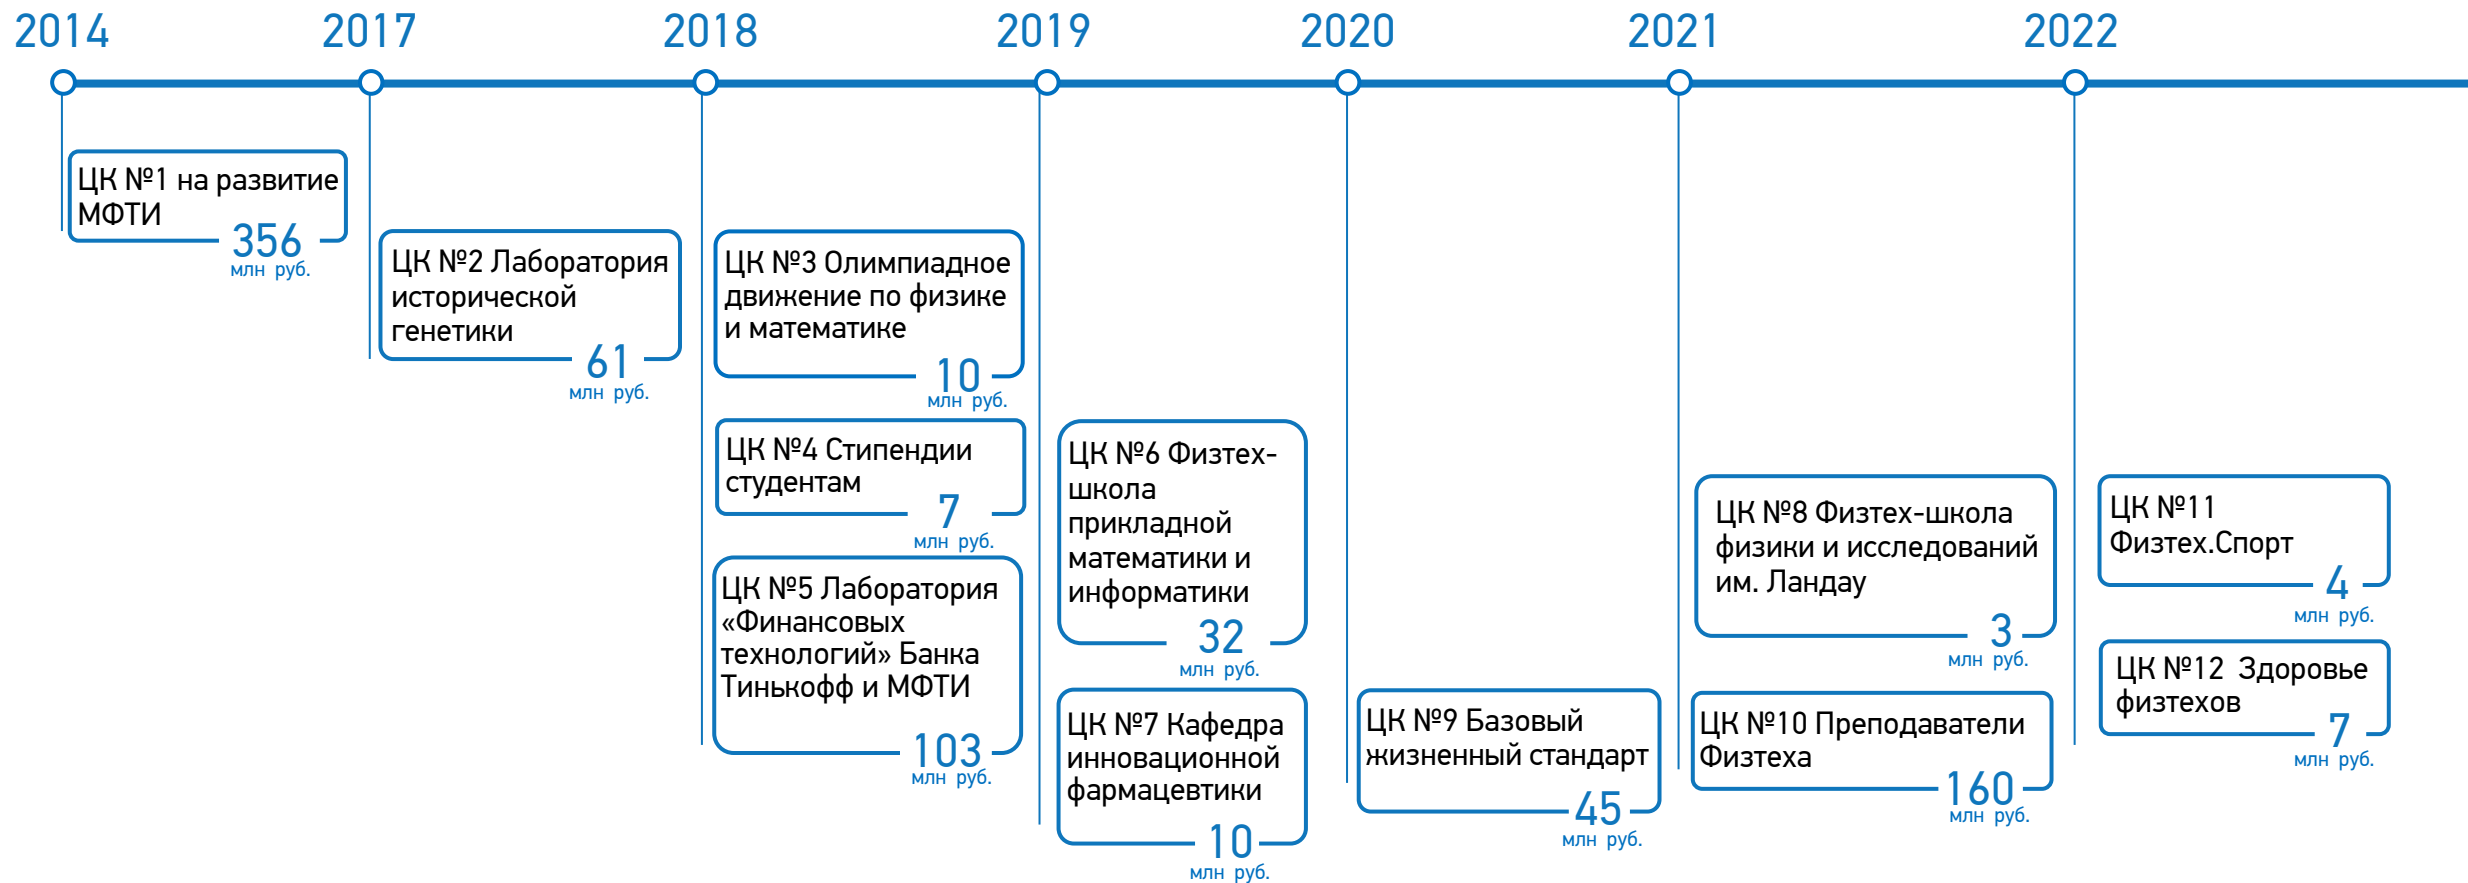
2014 2017 2018 2019 2020 2021 2022

ЦК №1 на развитие МФТИ
356
млн руб.

ЦК №2 Лаборатория исторической генетики
61
млн руб.

ЦК №3 Олимпиадное движение по физике и математике
10
млн руб.

ЦК №4 Стипендии студентам
7
млн руб.

ЦК №5 Лаборатория «Финансовых технологий» Банка Тинькофф и МФТИ
103
млн руб.

ЦК №6 Физтех-школа прикладной математики и информатики
32
млн руб.

ЦК №7 Кафедра инновационной фармацевтики
10
млн руб.

ЦК №9 Базовый жизненный стандарт
45
млн руб.

ЦК №8 Физтех-школа физики и исследований им. Ландау
3
млн руб.

ЦК №10 Преподаватели Физтеха
160
млн руб.

ЦК №11 Физтех.Спорт
4
млн руб.

ЦК №12 Здоровье физтехов
7
млн руб.